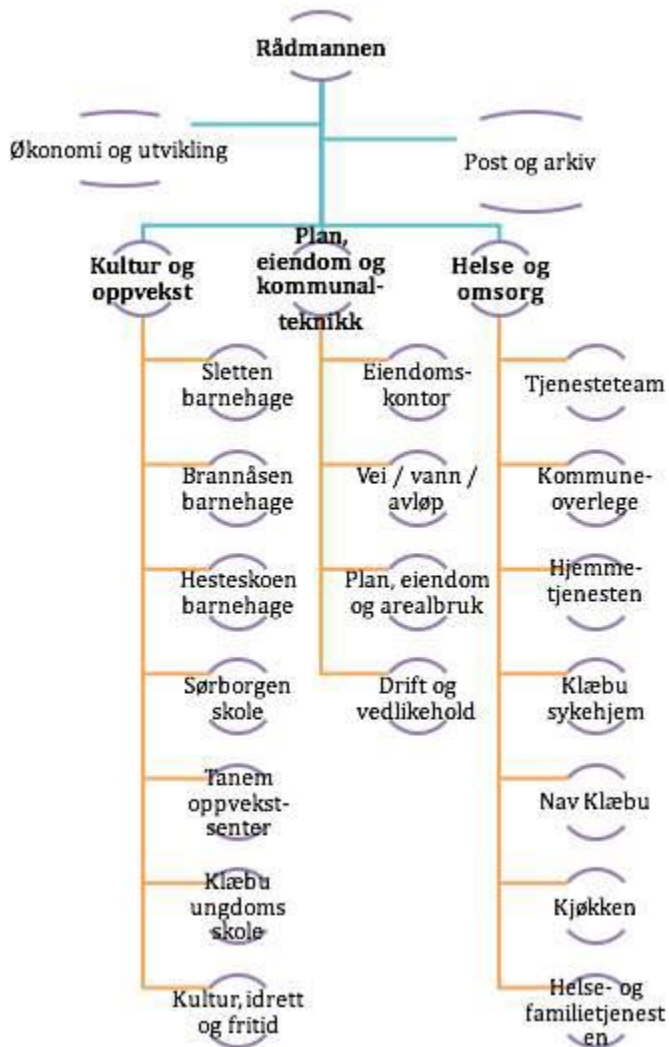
Rådmannen

Økonomi og utvikling

Post og arkiv

Kultur og oppvekst

Plan, eiendom og kommunalteknikk

Helse og omsorg

Sletten barnehage

Brannåsen barnehage

Hesteskoen barnehage

Sørborgen skole

Tanem oppvekstsenter

Klæbu ungdoms skole

Kultur, idrett og fritid

Eiendomskontor

Vei / vann / avløp

Plan, eiendom og arealbruk

Drift og vedlikehold

Tjenesteteam

Kommuneoverlege

Hjemmetjenesten

Klæbu sykehjem

Nav Klæbu

Kjøkken

Helse- og familietjenesten